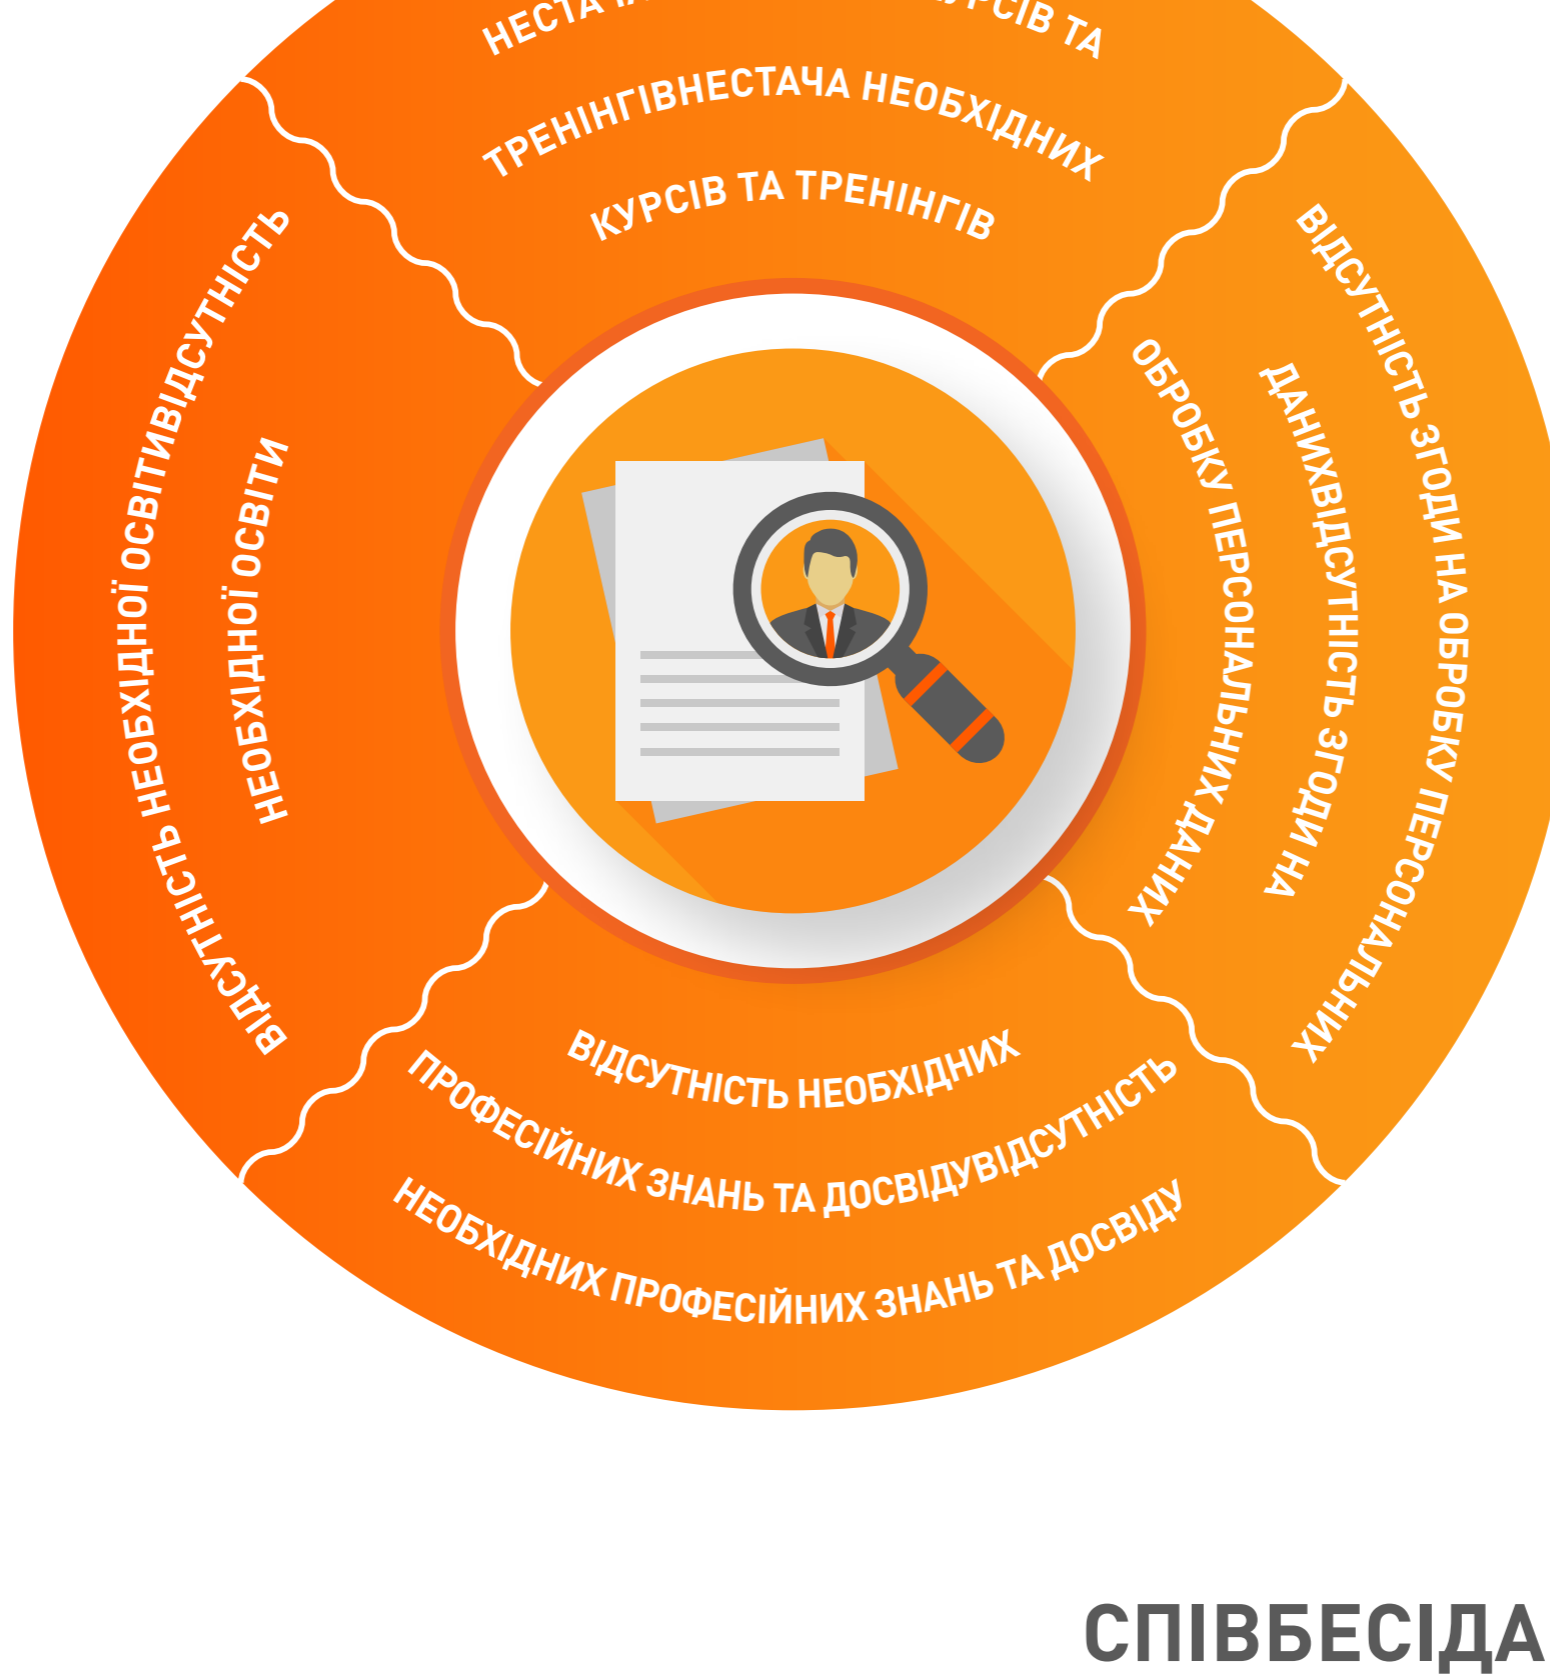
НЕСТА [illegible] РСІВ ТА
ТРЕНІНГІВНЕСТАЧА НЕОБХІДНИХ
КУРСІВ ТА ТРЕНІНГІВ

ВІДСУТНІСТЬ НЕОБХІДНОЇ ОСВІТИВІДСУТНІСТЬ
НЕОБХІДНОЇ ОСВІТИ

ВІДСУТНІСТЬ ЗГОДИ НА ОБРОБКУ ПЕРСОНАЛЬНИХ
ДАНИХВІДСУТНІСТЬ ЗГОДИ НА
ОБРОБКУ ПЕРСОНАЛЬНИХ ДАНИХ

ВІДСУТНІСТЬ НЕОБХІДНИХ
ПРОФЕСІЙНИХ ЗНАНЬ ТА ДОСВІДУВІДСУТНІСТЬ
НЕОБХІДНИХ ПРОФЕСІЙНИХ ЗНАНЬ ТА ДОСВІДУ

СПІВБЕСІДА